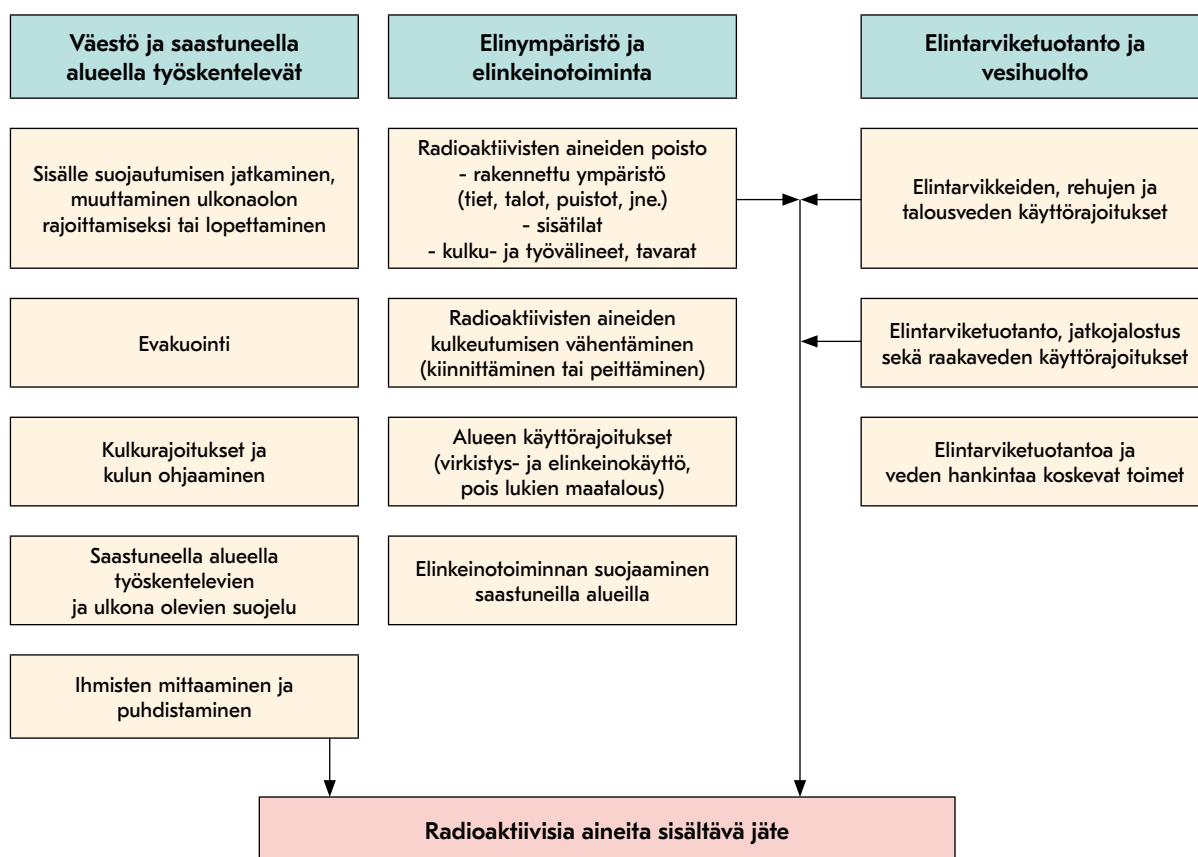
Väestö ja saastuneella alueella työskentelevät

Elinympäristö ja elinkeinotoiminta

Elintarviketuotanto ja vesihuolto

Sisälle suojautumisen jatkaminen, muuttaminen ulkonaolon rajoittamiseksi tai lopettaminen

Radioaktiivisten aineiden poisto
- rakennettu ympäristö (tiet, talot, puistot, jne.)
- sisätilat
- kulku- ja työvälineet, tavarat

Elintarvikkeiden, rehujen ja talousveden käyttörajoitukset

Evakuointi

Radioaktiivisten aineiden kulkeutumisen vähentäminen (kiinnittäminen tai peittäminen)

Elintarviketuotanto, jatkojalostus sekä raakaveden käyttörajoitukset

Kulkurajoitukset ja kulun ohjaaminen

Alueen käyttörajoitukset (virkistys- ja elinkeinokäyttö, pois lukien maatalous)

Elintarviketuotantoa ja veden hankintaa koskevat toimet

Saastuneella alueella työskentelevien ja ulkona olevien suojelu

Elinkeinotoiminnan suojaaminen saastuneilla alueilla

Ihmisten mittaaminen ja puhdistaminen

Radioaktiivisia aineita sisältävä jäte